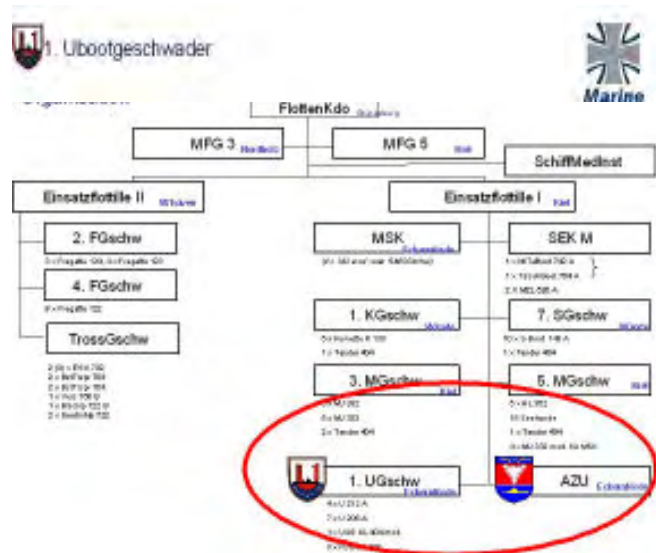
1. Ubootgeschwader

Marine

Organisation

FlottenKdo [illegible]

MFG 3 Nordholz

MFG 5 Kiel

SchiffMedInst

Einsatzflottille II Wilhelmshaven

Einsatzflottille I Kiel

2. FGschw

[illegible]

4. FGschw

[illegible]

TrossGschw

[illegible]

MSK

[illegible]

SEK M

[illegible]

1. KGschw

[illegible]

7. SGschw

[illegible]

3. MGschw Kiel

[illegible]

5. MGschw Kiel

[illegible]

1. UGschw Eckernförde

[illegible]

AZU Eckernförde